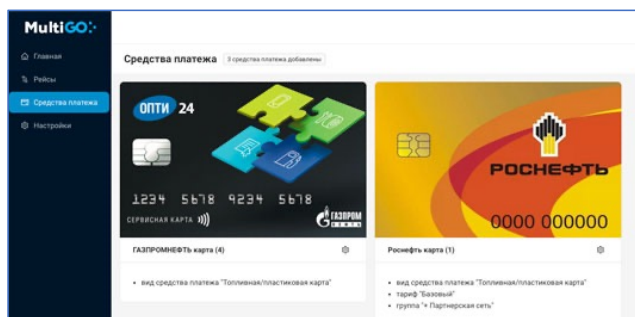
MultiGO

Главная

Рейсы

Средства платежа

Настройки

Средства платежа 3 средства платежа добавлены

ОПТИ 24

1234 5678 9234 5678

СЕРВИСНАЯ КАРТА

ГАЗПРОМ НЕФТЬ

ГАЗПРОМНЕФТЬ карта (4)

• вид средства платежа "Топливная/пластиковая карта"

РОСНЕФТЬ

0000 000000

Роснефть карта (1)

• вид средства платежа "Топливная/пластиковая карта"

• тариф "Базовый"

• группа "+ Партнерская сеть"